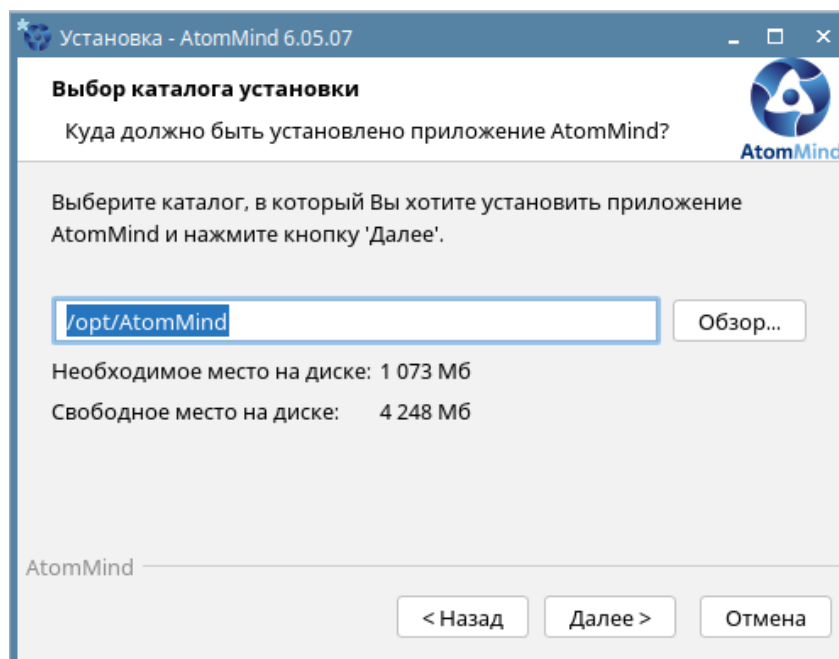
Установка - AtomMind 6.05.07

Выбор каталога установки

Куда должно быть установлено приложение AtomMind?

AtomMind

Выберите каталог, в который Вы хотите установить приложение AtomMind и нажмите кнопку 'Далее'.

/opt/AtomMind

Обзор...

Необходимое место на диске: 1 073 Мб

Свободное место на диске: 4 248 Мб

AtomMind

< Назад

Далее >

Отмена